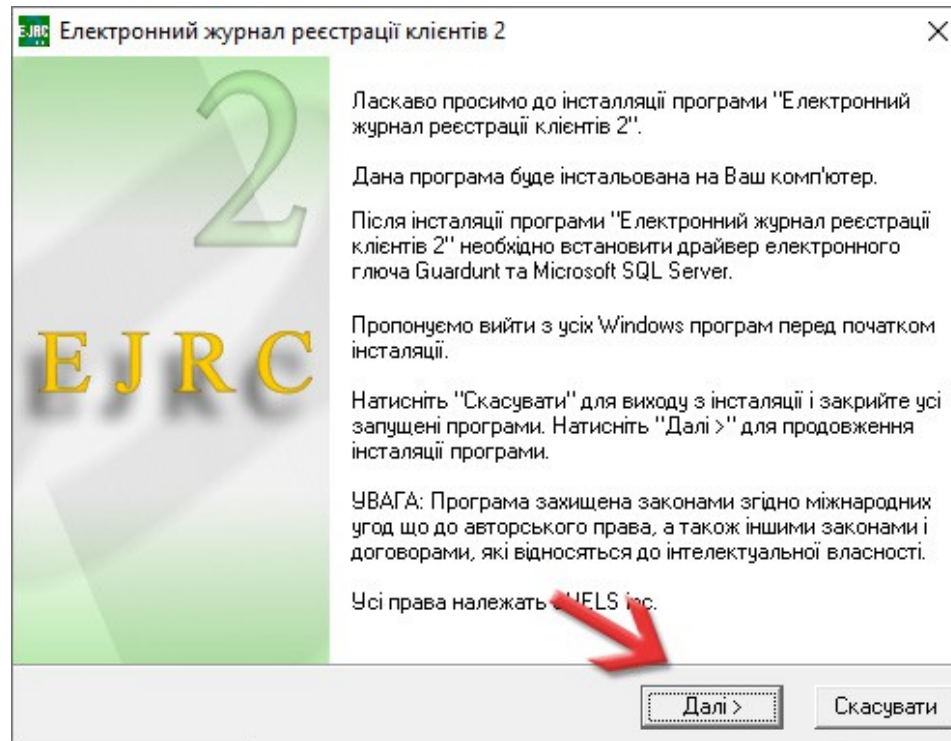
EJRC Електронний журнал реєстрації клієнтів 2

×

2

EJRC

Ласкаво просимо до інсталляції програми "Електронний журнал реєстрації клієнтів 2".

Дана програма буде інстальована на Ваш комп'ютер.

Після інсталяції програми "Електронний журнал реєстрації клієнтів 2" необхідно встановити драйвер електронного глюча Guardunt та Microsoft SQL Server.

Пропонуємо вийти з усіх Windows програм перед початком інсталяції.

Натисніть "Скасувати" для виходу з інсталяції і закрийте усі запущені програми. Натисніть "Далі >" для продовження інсталяції програми.

УВАГА: Програма захищена законами згідно міжнародних угод що до авторського права, а також іншими законами і договорами, які відносяться до інтелектуальної власності.

Усі права належать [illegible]ELS inc.

Далі >

Скасувати